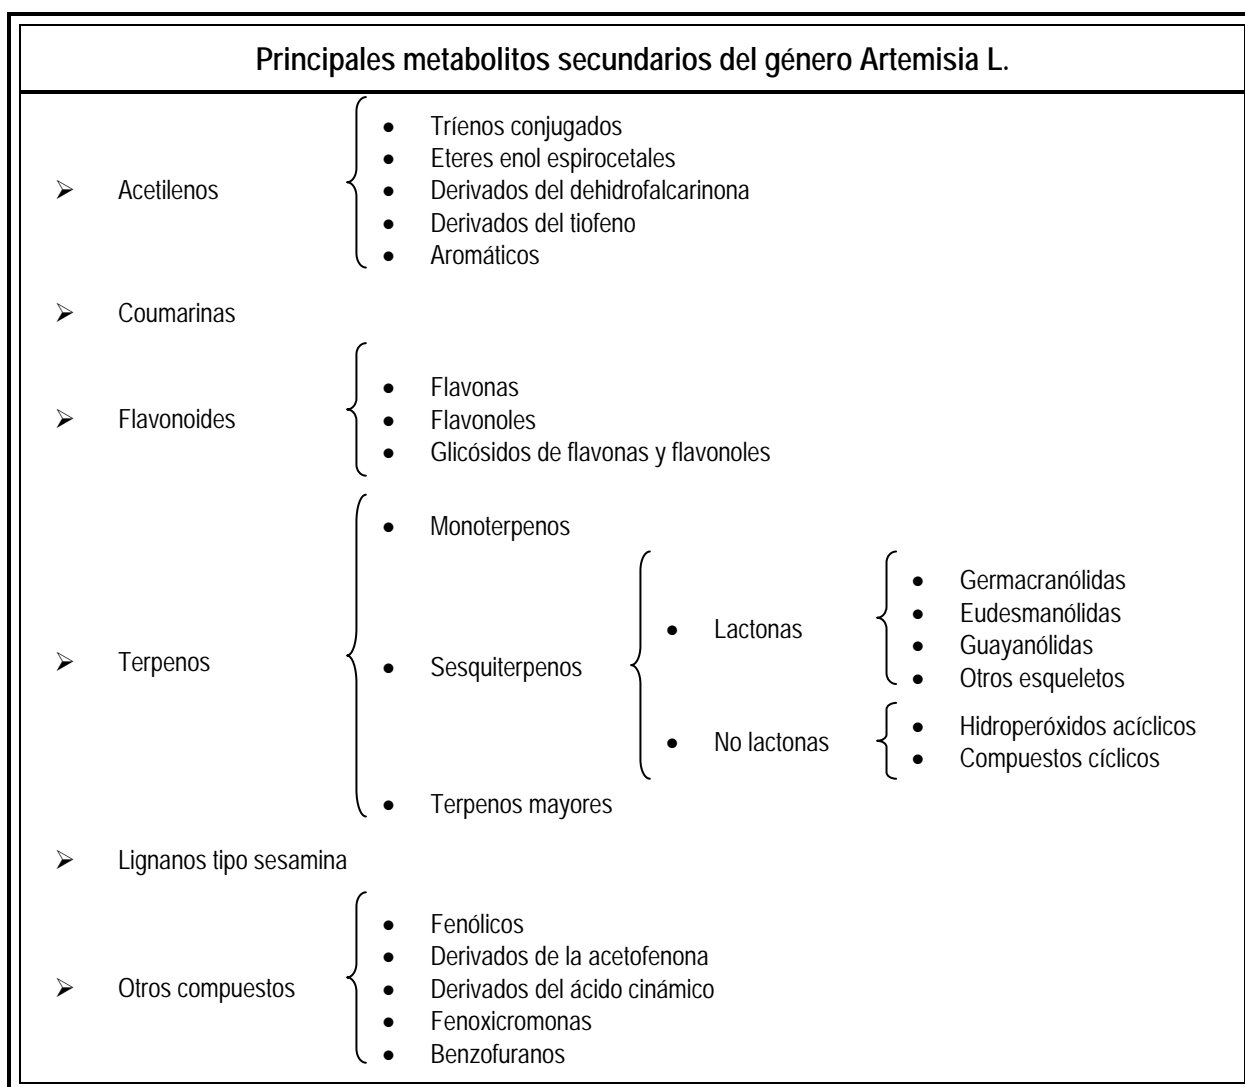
Principales metabolitos secundarios del género Artemisia L.

➢ Acetilenos
- Tríenos conjugados
- Eteres enol espirocetales
- Derivados del dehidrofalcarinona
- Derivados del tiofeno
- Aromáticos

➢ Coumarinas

➢ Flavonoides
- Flavonas
- Flavonoles
- Glicósidos de flavonas y flavonoles

➢ Terpenos
- Monoterpenos
- Sesquiterpenos
  - Lactonas
    - Germacranólidas
    - Eudesmanólidas
    - Guayanólidas
    - Otros esqueletos
  - No lactonas
    - Hidroperóxidos acíclicos
    - Compuestos cíclicos
- Terpenos mayores

➢ Lignanos tipo sesamina

➢ Otros compuestos
- Fenólicos
- Derivados de la acetofenona
- Derivados del ácido cinámico
- Fenoxicromonas
- Benzofuranos